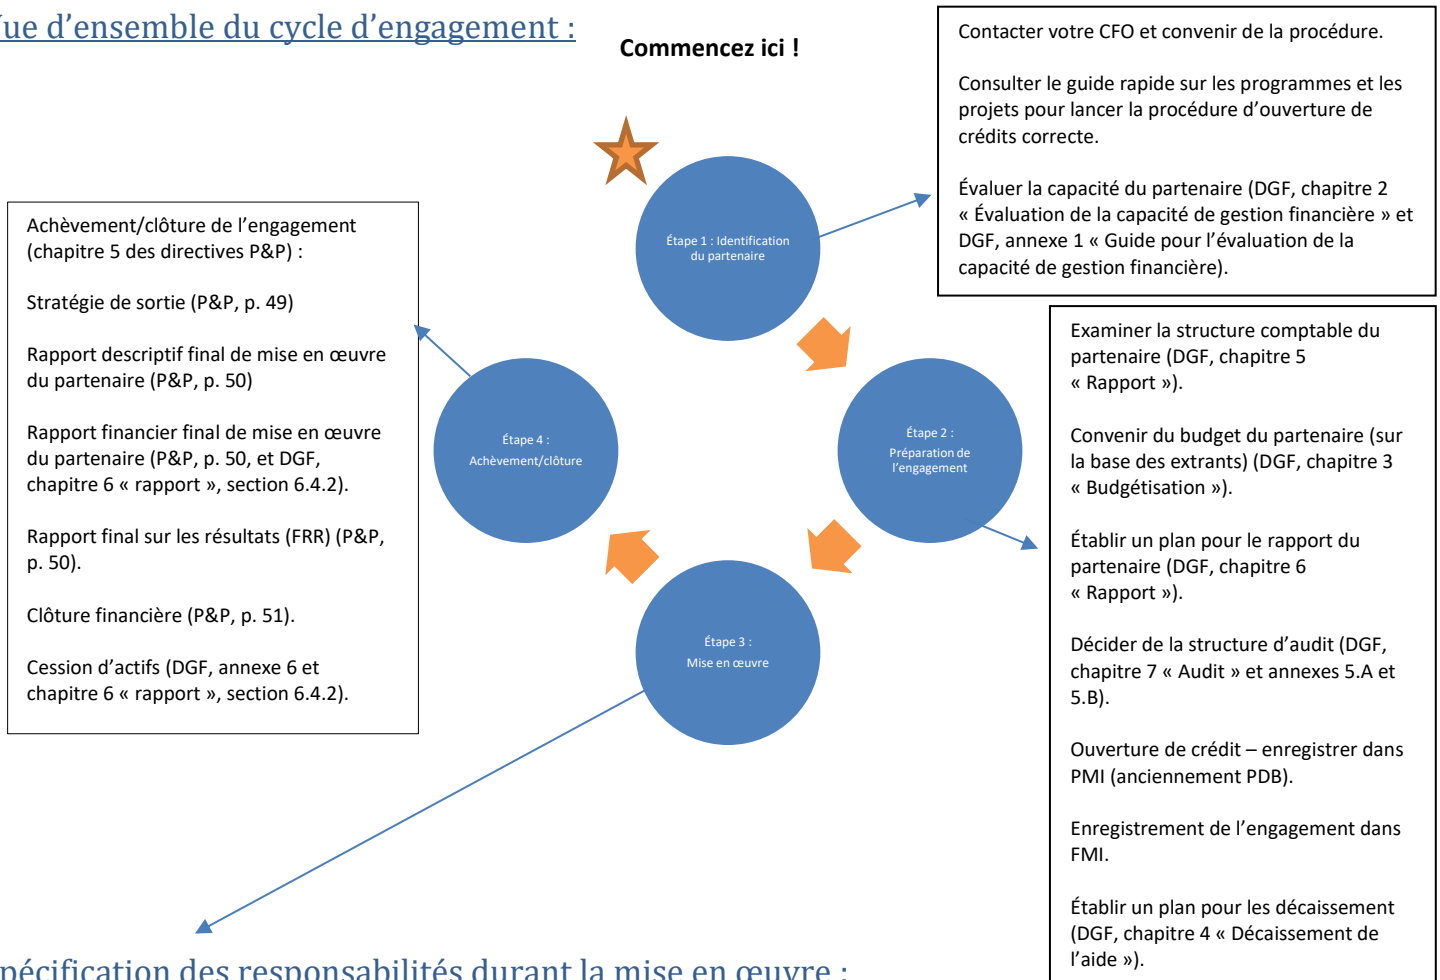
ue d'ensemble du cycle d'engagement :

Commencez ici !

Contacter votre CFO et convenir de la procédure.

Consulter le guide rapide sur les programmes et les projets pour lancer la procédure d'ouverture de crédits correcte.

Évaluer la capacité du partenaire (DGF, chapitre 2 « Évaluation de la capacité de gestion financière » et DGF, annexe 1 « Guide pour l'évaluation de la capacité de gestion financière).

Étape 1 : Identification du partenaire

Achèvement/clôture de l'engagement (chapitre 5 des directives P&P) :

Stratégie de sortie (P&P, p. 49)

Rapport descriptif final de mise en œuvre du partenaire (P&P, p. 50)

Rapport financier final de mise en œuvre du partenaire (P&P, p. 50, et DGF, chapitre 6 « rapport », section 6.4.2).

Rapport final sur les résultats (FRR) (P&P, p. 50).

Clôture financière (P&P, p. 51).

Cession d'actifs (DGF, annexe 6 et chapitre 6 « rapport », section 6.4.2).

Étape 4 : Achèvement/clôture

Étape 2 : Préparation de l'engagement

Étape 3 : Mise en œuvre

Examiner la structure comptable du partenaire (DGF, chapitre 5 « Rapport »).

Convenir du budget du partenaire (sur la base des extrants) (DGF, chapitre 3 « Budgétisation »).

Établir un plan pour le rapport du partenaire (DGF, chapitre 6 « Rapport »).

Décider de la structure d'audit (DGF, chapitre 7 « Audit » et annexes 5.A et 5.B).

Ouverture de crédit – enregistrer dans PMI (anciennement PDB).

Enregistrement de l'engagement dans FMI.

Établir un plan pour les décaissement (DGF, chapitre 4 « Décaissement de l'aide »).

pécification des responsabilités durant la mise en œuvre :